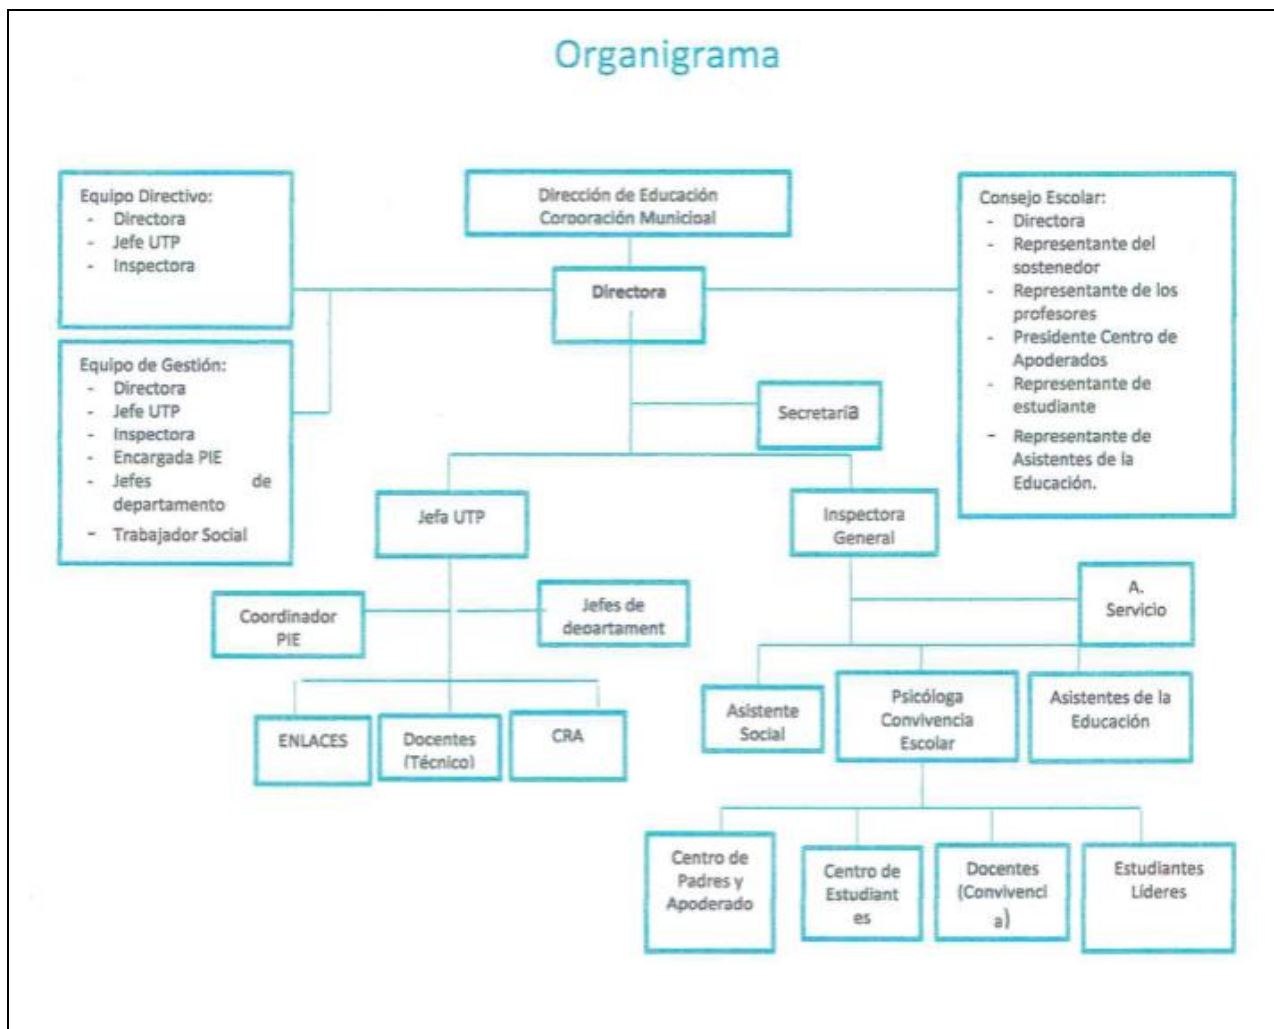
Organigrama

Equipo Directivo:
- Directora
- Jefe UTP
- Inspectora

Dirección de Educación Corporación Municipal

Consejo Escolar:
- Directora
- Representante del sostenedor
- Representante de los profesores
- Presidente Centro de Apoderados
- Representante de estudiante
- Representante de Asistentes de la Educación.

Directora

Equipo de Gestión:
- Directora
- Jefe UTP
- Inspectora
- Encargada PIE
- Jefes de departamento
- Trabajador Social

Secretaría

Jefa UTP

Inspectora General

A. Servicio

Coordinador PIE

Jefes de departamento

Asistente Social

Psicóloga Convivencia Escolar

Asistentes de la Educación

ENLACES

Docentes (Técnico)

CRA

Centro de Padres y Apoderado

Centro de Estudiantes

Docentes (Convivencia)

Estudiantes Líderes